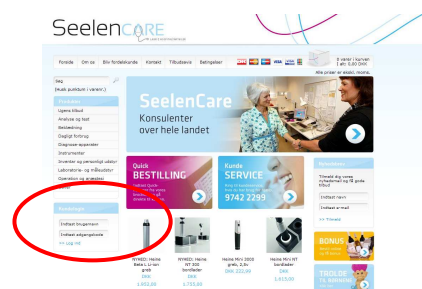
SeelenCARE

Forside | Om os | Bliv forhandler | Kontakt | Tilbudsavis | Betingelser

0 varer i kurven
I alt: 0,00 DKK

Alle priser er exkl. moms.

Søg

(Husk punktum i varenr.)

Ugens tilbud
Analyse og test
Beklædning
Dagligt forbrug
Diagnose-apparater
Instrumenter
Inventar og personligt udstyr
Laboratorie- og måleudstyr
Operation og anæstesi

Indtast brugernavn
Indtast adgangskode
>> Log ind

SeelenCare
Konsulenter over hele landet

Quick BESTILLING

Kunde SERVICE
9742 2299

Indtast navn
Indtast e-mail
>> Tilmeld

BONUS

TROLDE

NYHED: Heine Beta L Li-ion greb
DKK 1.993,00

NYHED: Heine NT 300 bordlader
DKK 1.733,00

Heine Mini 3000 greb, 2,5v
DKK 222,00

Heine Mini NT bordlader
DKK 1.613,00